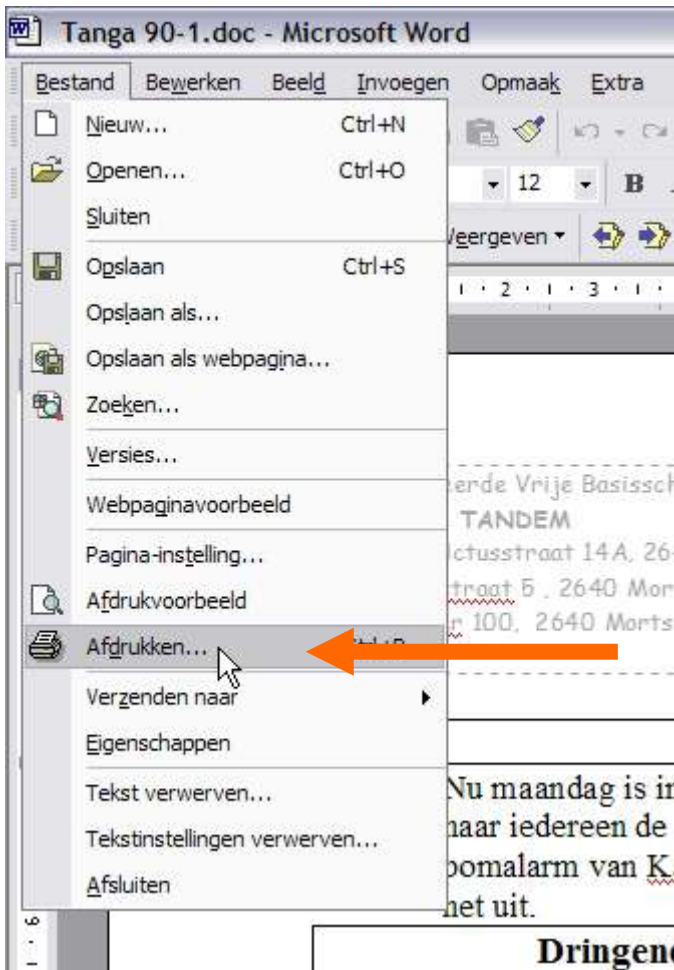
Tanga 90-1.doc - Microsoft Word

Bestand Bewerken Beeld Invoegen Opmaak Extra

Nieuw... Ctrl+N
Openen... Ctrl+O
Sluiten
Opslaan Ctrl+S
Opslaan als...
Opslaan als webpagina...
Zoeken...
Versies...
Webpaginavoorbeeld
Pagina-instelling...
Afdrukvoorbeeld
Afdrukken... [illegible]
Verzenden naar
Eigenschappen
Tekst verwerven...
Tekstinstellingen verwerven...
Afsluiten

12 B
Weergeven

erde Vrije Basissch
TANDEM
ctusstraat 14A, 26
traat 5 , 2640 Mor
r 100, 2640 Morts

Nu maandag is in
naar iedereen de
bomalarm van K
het uit.

Dringen